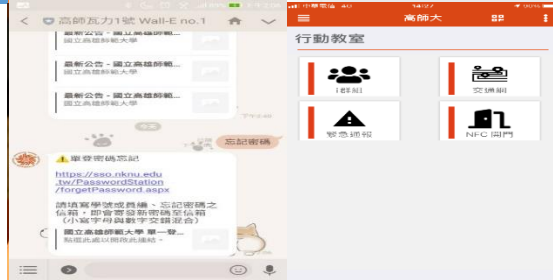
高師瓦力1號 Wall-E no.1

最新公告 - 國立高雄師範...
國立高雄師範大學

最新公告 - 國立高雄師範...
國立高雄師範大學

最新公告 - 國立高雄師範...
國立高雄師範大學

下午12:00

忘記密碼

⚠️單簽密碼忘記

https://sso.nknu.edu.tw/PasswordStation/forgetPassword.aspx

請填寫學號或員編、忘記密碼之信箱，即會寄發新密碼至信箱（小寫字母與數字混合）

國立高雄師範大學 單一簽...
點擊此處以開啟此連結。

中華電信 4G 14:27 96%

高師大

行動教室

群組

交通網

緊急通報

NFC開門